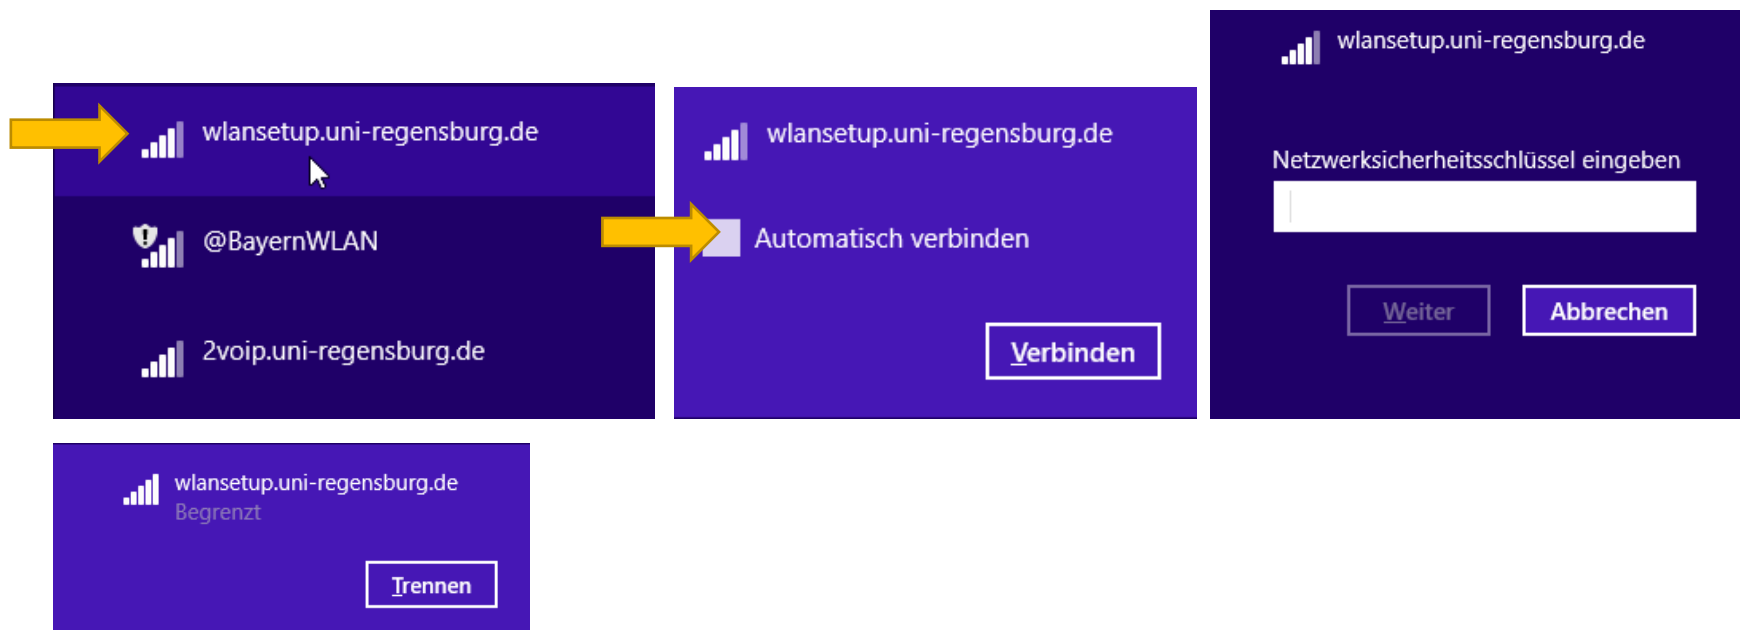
wlansetup.uni-regensburg.de

@BayernWLAN

2voip.uni-regensburg.de

wlansetup.uni-regensburg.de

Automatisch verbinden

Verbinden

wlansetup.uni-regensburg.de

Netzwerksicherheitsschlüssel eingeben

Weiter

Abbrechen

wlansetup.uni-regensburg.de
Begrenzt

Trennen